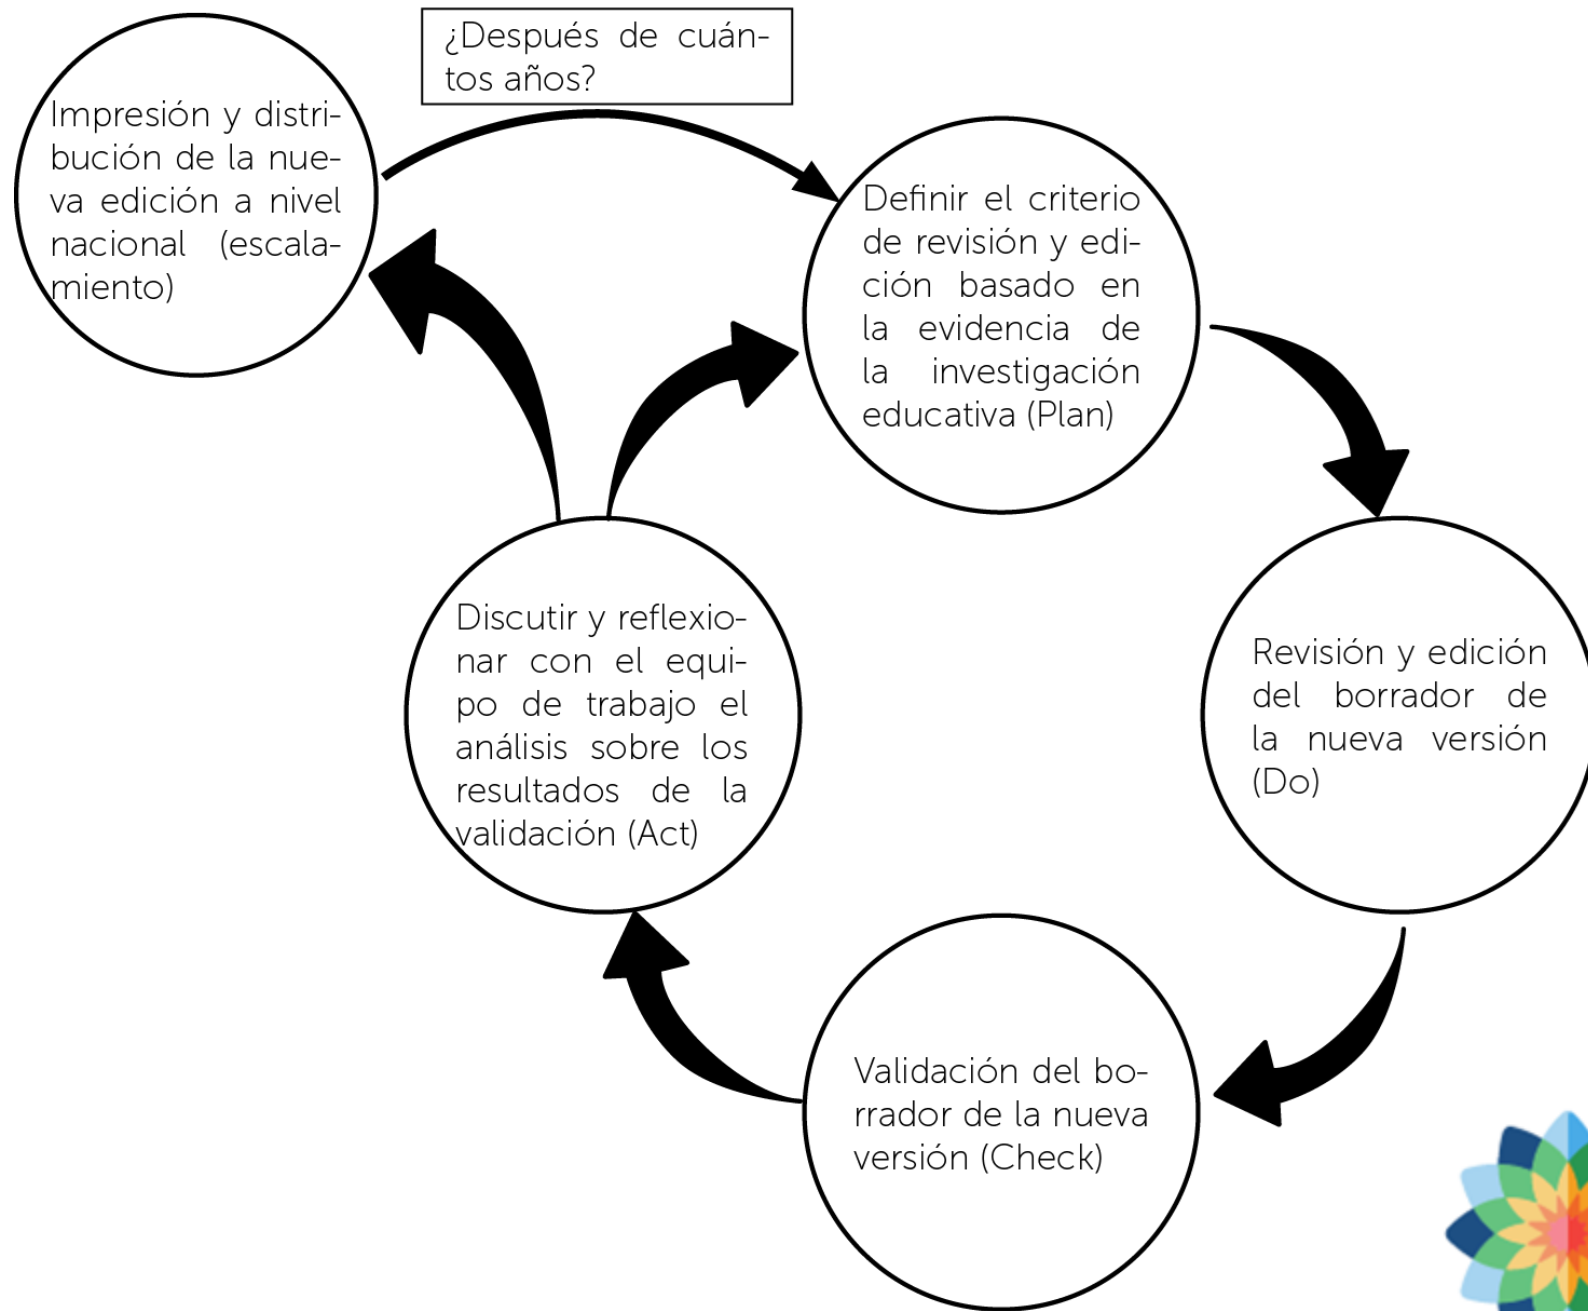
¿Después de cuántos años?

Impresión y distribución de la nueva edición a nivel nacional (escalamiento)

Definir el criterio de revisión y edición basado en la evidencia de la investigación educativa (Plan)

Revisión y edición del borrador de la nueva versión (Do)

Validación del borrador de la nueva versión (Check)

Discutir y reflexionar con el equipo de trabajo el análisis sobre los resultados de la validación (Act)